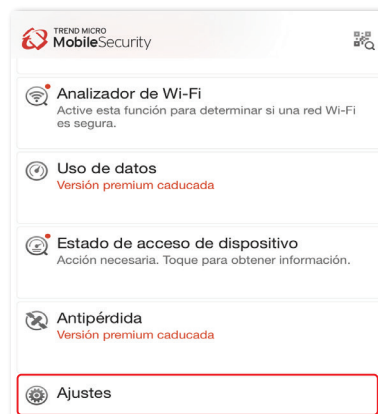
TREND MICRO
MobileSecurity

Analizador de Wi-Fi
Active esta función para determinar si una red Wi-Fi es segura.

Uso de datos
Versión premium caducada

Estado de acceso de dispositivo
Acción necesaria. Toque para obtener información.

Antipérdida
Versión premium caducada

Ajustes